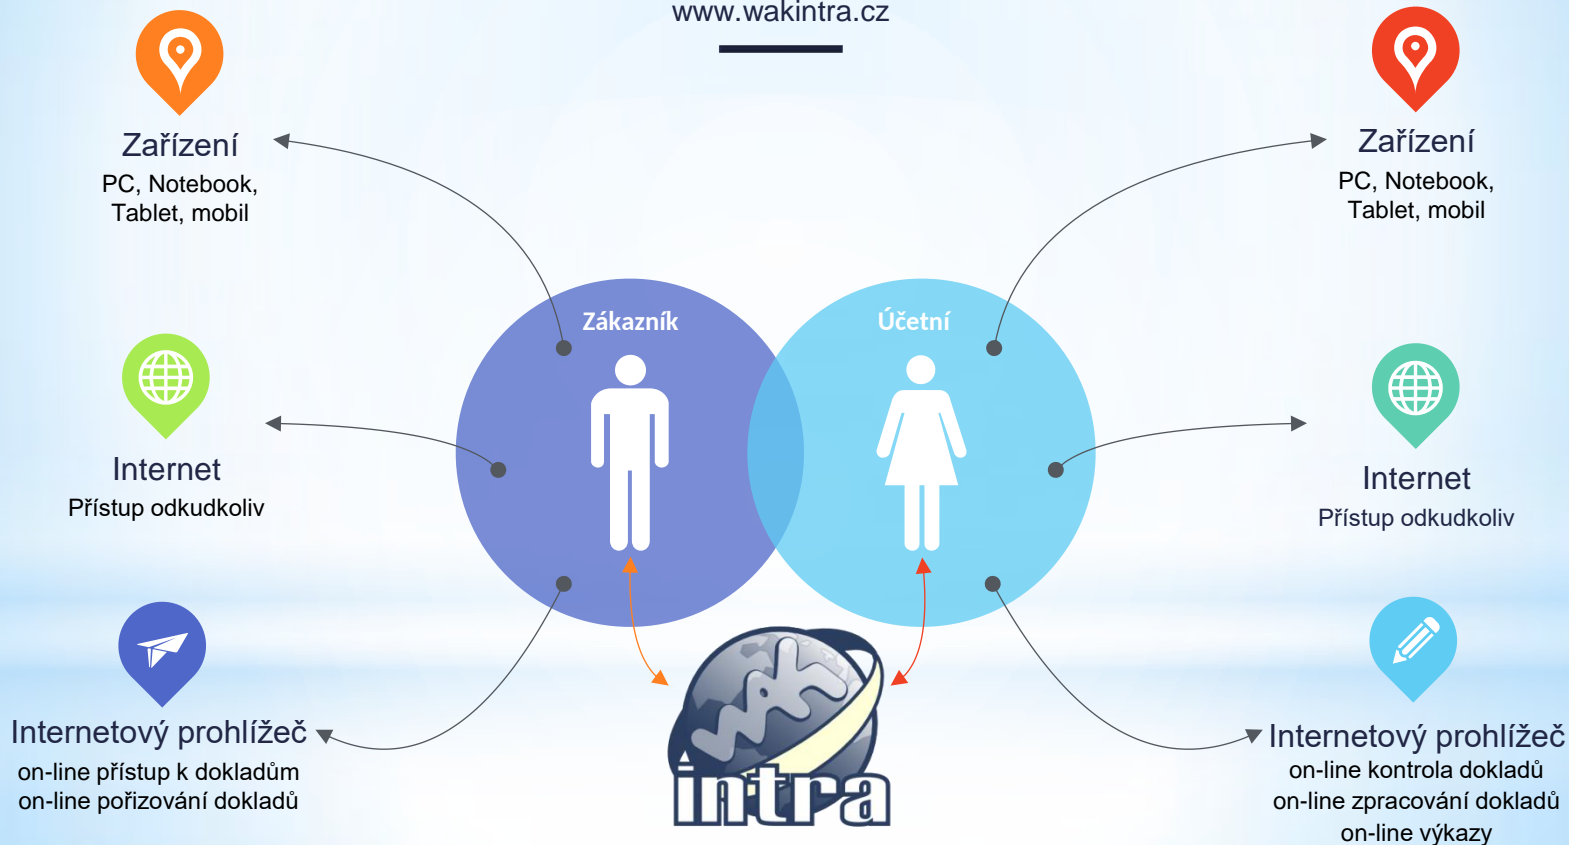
www.wakintra.cz

Zařízení
PC, Notebook, Tablet, mobil

Internet
Přístup odkudkoliv

Internetový prohlížeč
on-line přístup k dokladům
on-line pořizování dokladů

Zákazník

Účetní

intra

Zařízení
PC, Notebook, Tablet, mobil

Internet
Přístup odkudkoliv

Internetový prohlížeč
on-line kontrola dokladů
on-line zpracování dokladů
on-line výkazy